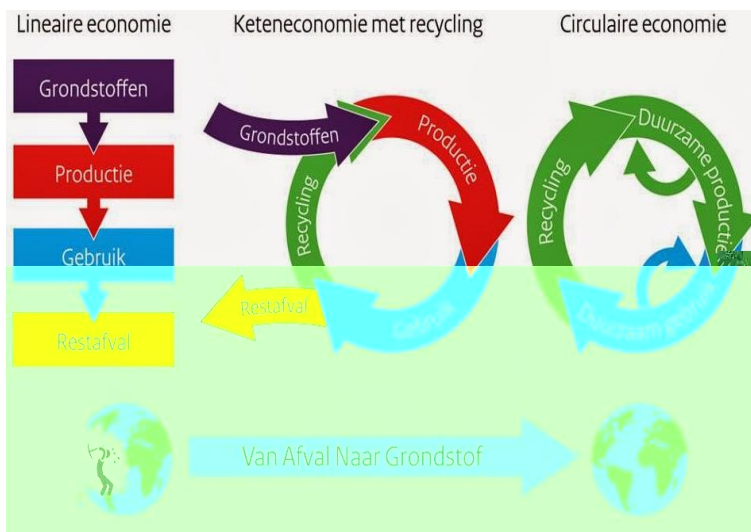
Lineaire economie

Grondstoffen

Productie

Gebruik

Restafval

Keteneconomie met recycling

Grondstoffen

Productie

Recycling

Gebruik

Restafval

Circulaire economie

Duurzame productie

Recycling

Duurzaam gebruik

Van Afval Naar Grondstof